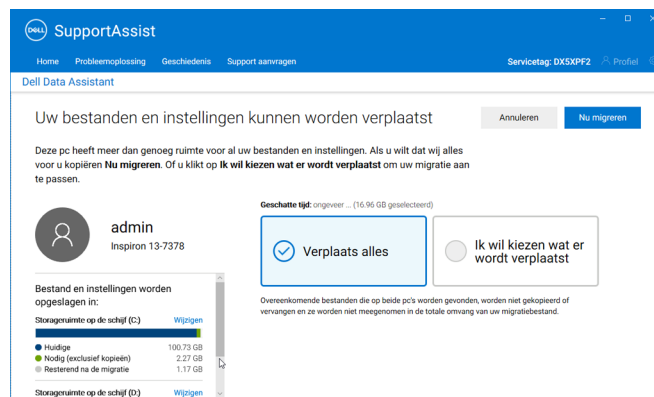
DELL SupportAssist

Home Probleemoplossing Geschiedenis Support aanvragen

Servicetag: DX5XPF2 Profiel

Dell Data Assistant

Uw bestanden en instellingen kunnen worden verplaatst

Annuleren

Nu migreren

Deze pc heeft meer dan genoeg ruimte voor al uw bestanden en instellingen. Als u wilt dat wij alles voor u kopiëren **Nu migreren**. Of u klikt op **Ik wil kiezen wat er wordt verplaatst** om uw migratie aan te passen.

admin
Inspiron 13-7378

Bestand en instellingen worden opgeslagen in:

Storageruimte op de schijf (C:) Wijzigen

Huidige 100.73 GB
Nodig (exclusief kopieën) 2.27 GB
Resterend na de migratie 1.17 GB

Storageruimte op de schijf (D:) Wijzigen

Geschatte tijd: ongeveer ... (16.96 GB geselecteerd)

Verplaats alles

Ik wil kiezen wat er wordt verplaatst

Overeenkomende bestanden die op beide pc's worden gevonden, worden niet gekopieerd of vervangen en ze worden niet meegenomen in de totale omvang van uw migratiebestand.